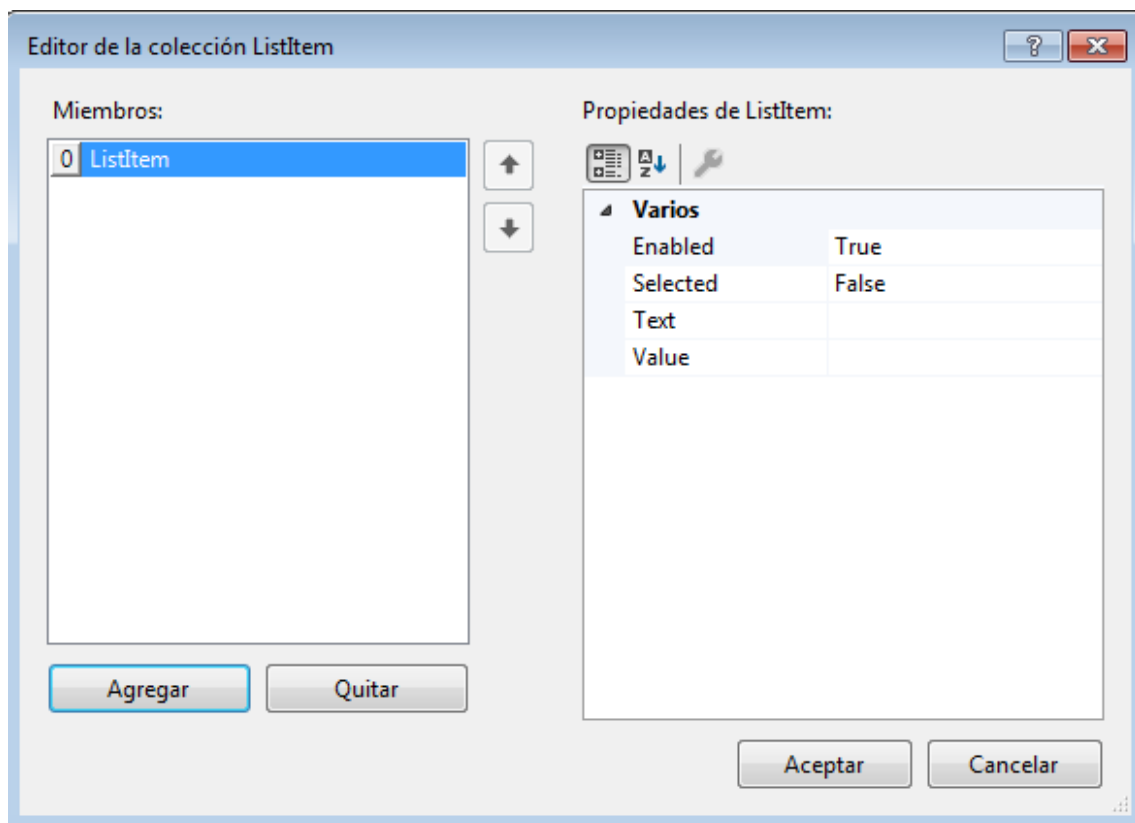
Editor de la colección ListItem

?

Miembros:

0 ListItem

Agregar

Quitar

Propiedades de ListItem:

Varios

| | |
|---|---|
| Enabled | True |
| Selected | False |
| Text | |
| Value | |

Aceptar

Cancelar